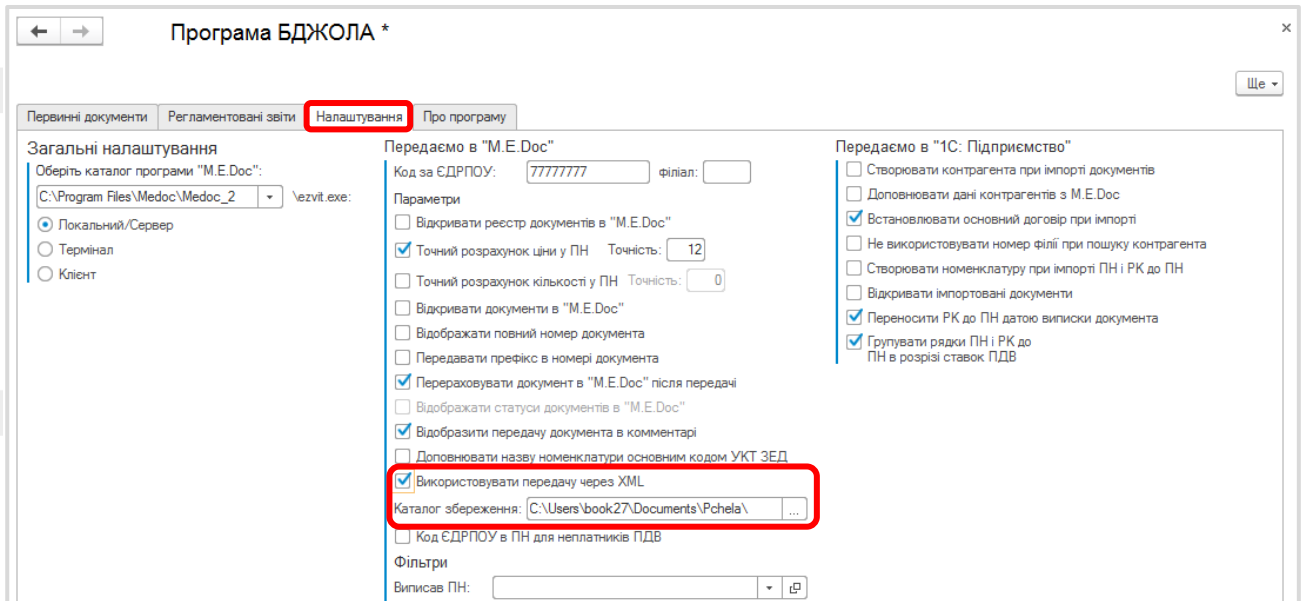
Програма БДЖОЛА *

Ще

Первинні документи | Регламентовані звіти | Налаштування | Про програму

Загальні налаштування
Оберіть каталог програми "M.E.Doc":
C:\Program Files\Medoc\Medoc_2 \ezvit.exe:
Локальний/Сервер
Термінал
Клієнт

Передаємо в "M.E.Doc"
Код за ЄДРПОУ: 77777777 філіал:
Параметри
Відкривати реєстр документів в "M.E.Doc"
Точний розрахунок ціни у ПН Точність: 12
Точний розрахунок кількості у ПН Точність: 0
Відкривати документи в "M.E.Doc"
Відображати повний номер документа
Передавати префікс в номері документа
Перераховувати документ в "M.E.Doc" після передачі
Відображати статуси документів в "M.E.Doc"
Відобразити передачу документа в комментарі
Доповнювати назву номенклатури основним кодом УКТ ЗЕД
Використовувати передачу через XML
Каталог збереження: C:\Users\book27\Documents\Pchela\ ...
Код ЄДРПОУ в ПН для неплатників ПДВ
Фільтри
Виписав ПН:

Передаємо в "1С: Підприємство"
Створювати контрагента при імпорті документів
Доповнювати дані контрагентів з M.E.Doc
Встановлювати основний договір при імпорті
Не використовувати номер філії при пошуку контрагента
Створювати номенклатуру при імпорті ПН і РК до ПН
Відкривати імпортовані документи
Переносити РК до ПН датою виписки документа
Групувати рядки ПН і РК до ПН в розрізі ставок ПДВ